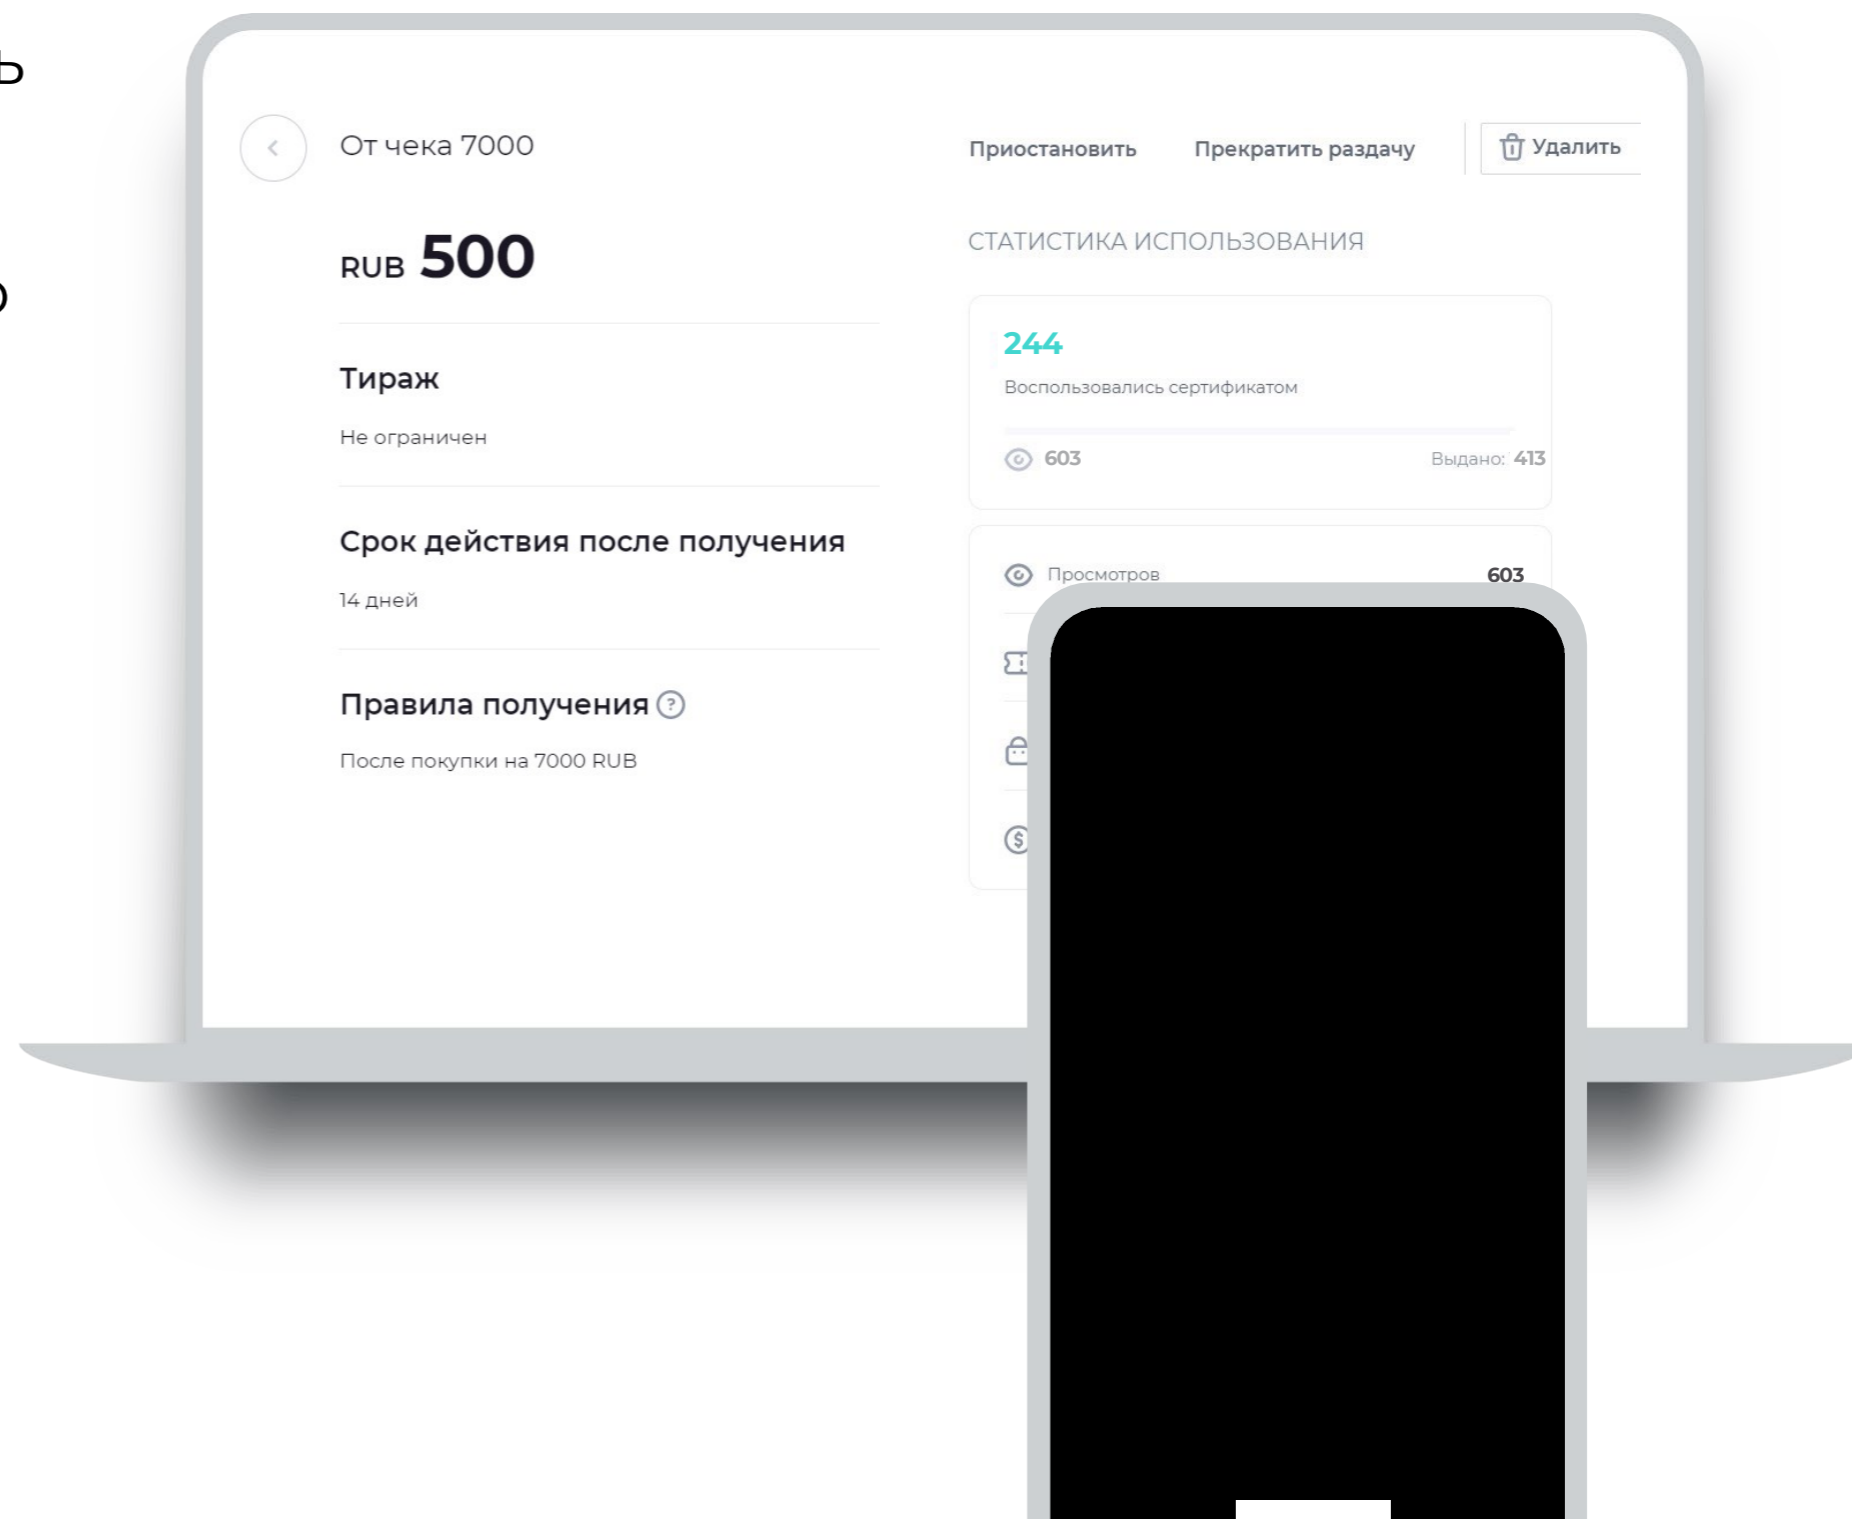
От чека 7000

Приостановить Прекратить раздачу Удалить

RUB 500

Тираж

Не ограничен

Срок действия после получения

14 дней

Правила получения

После покупки на 7000 RUB

СТАТИСТИКА ИСПОЛЬЗОВАНИЯ

244

Воспользовались сертификатом

603 Выдано: 413

Просмотров 603